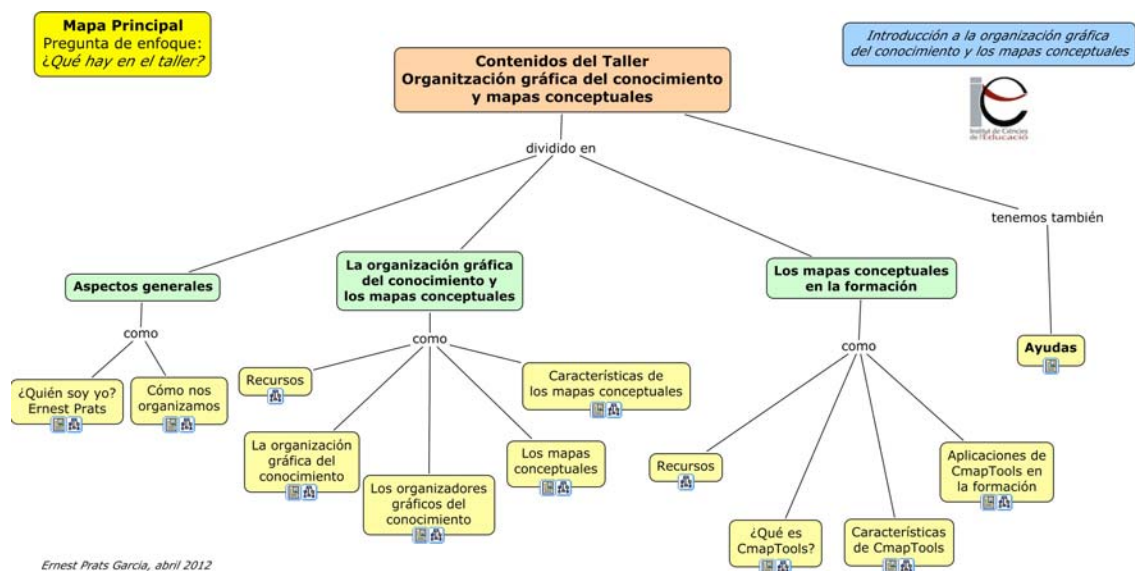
Mapa Principal
Pregunta de enfoque:
¿Qué hay en el taller?

Contenidos del Taller
Organitzación gráfica del conocimiento y mapas conceptuales

Introducción a la organización gráfica del conocimiento y los mapas conceptuales

Institut de Ciències de l'Educació

dividido en

tenemos también

Aspectos generales

La organización gráfica del conocimiento y los mapas conceptuales

Los mapas conceptuales en la formación

Ayudas

como

¿Quién soy yo? Ernest Prats

Cómo nos organizamos

como

Recursos

Características de los mapas conceptuales

La organización gráfica del conocimiento

Los organizadores gráficos del conocimiento

Los mapas conceptuales

como

Recursos

¿Qué es CmapTools?

Características de CmapTools

Aplicaciones de CmapTools en la formación

Ernest Prats Garcia, abril 2012